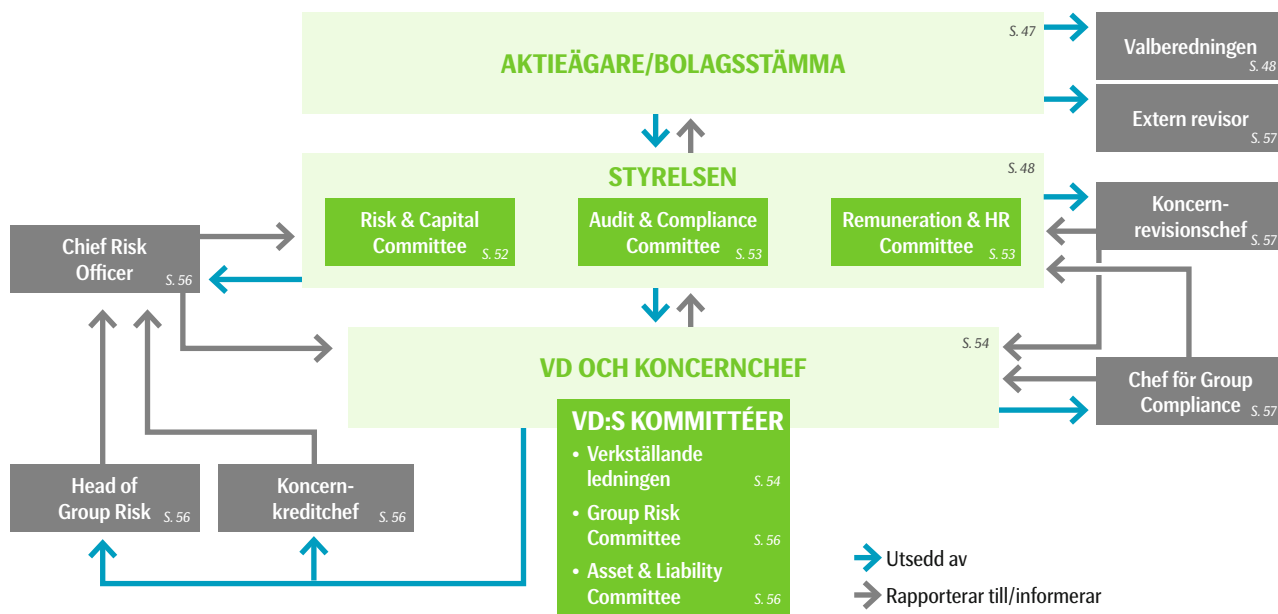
AKTIEÄGARE/BOLAGSSTÄMMA S. 47

Valberedningen S. 48

Extern revisor S. 57

STYRELSEN S. 48

Risk & Capital Committee S. 52

Audit & Compliance Committee S. 53

Remuneration & HR Committee S. 53

Koncernrevisionschef S. 57

Chief Risk Officer S. 56

VD OCH KONCERNCHEF S. 54

Chef för Group Compliance S. 57

VD:S KOMMITTÉER
• Verkställande ledningen S. 54
• Group Risk Committee S. 56
• Asset & Liability Committee S. 56

Head of Group Risk S. 56

Koncernkreditchef S. 56

Utsedd av

Rapporterar till/informerar